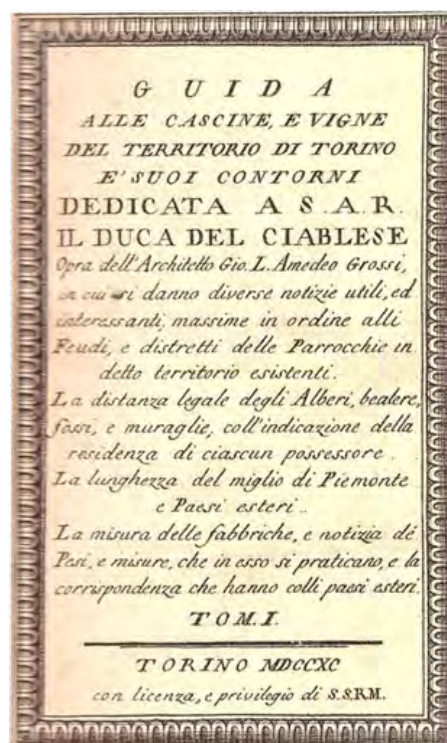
GUIDA
ALLE CASCINE, E VIGNE
DEL TERRITORIO DI TORINO
E' SUOI CONTORNI
DEDICATA A S.A.R.
IL DUCA DEL CIABLESE
Opra dell'Architetto Gio. L. Amedeo Grossi, in cui si danno diverse notizie utili, ed interessanti, massime in ordine alli Feudi, e distretti delle Parrocchie in detto territorio esistenti.
La distanza legale degli Alberi, bealere, fossi, e muraglie, coll'indicazione della residenza di ciascun possessore.
La lunghezza del miglio di Piemonte e Paesi esteri.
La misura delle fabbriche, e notizia de' Pesi, e misure, che in esso si praticano, e la corrispondenza che hanno colli paesi esteri.
TOM.I.
TORINO MDCCXC
con licenza, e privilegio di S.S.R.M.